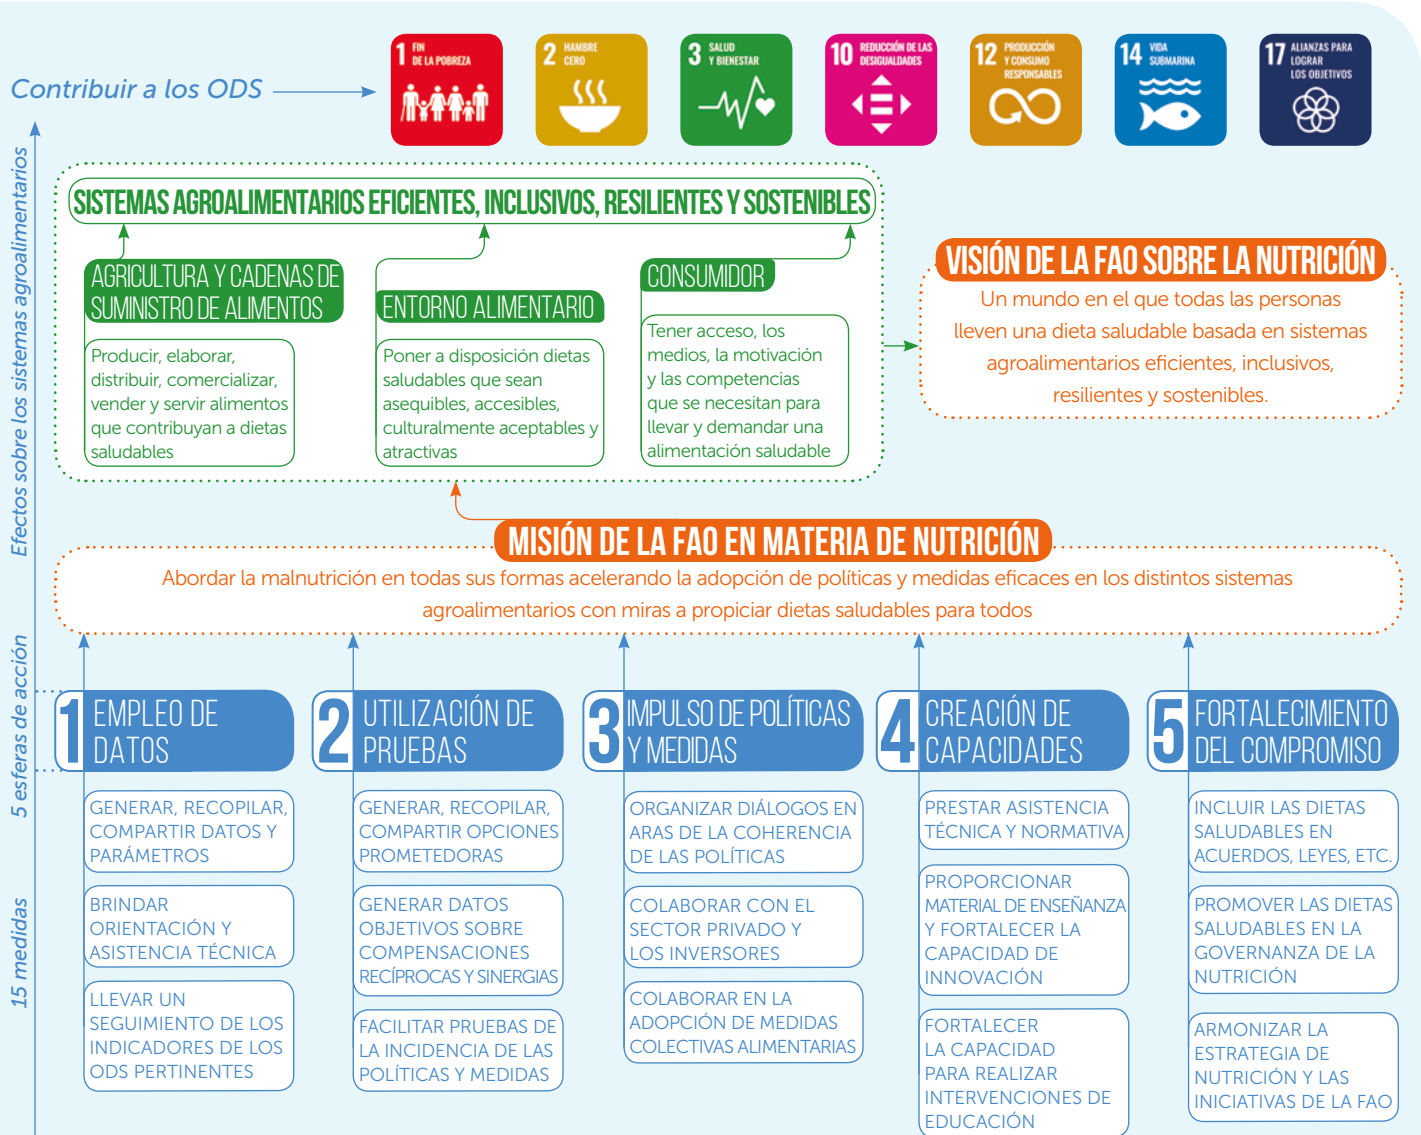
Contribuir a los ODS

1 FIN DE LA POBREZA

2 HAMBRE CERO

3 SALUD Y BIENESTAR

10 REDUCCIÓN DE LAS DESIGUALDADES

12 PRODUCCIÓN Y CONSUMO RESPONSABLES

14 VIDA SUBMARINA

17 ALIANZAS PARA LOGRAR LOS OBJETIVOS

Efectos sobre los sistemas agroalimentarios

SISTEMAS AGROALIMENTARIOS EFICIENTES, INCLUSIVOS, RESILIENTES Y SOSTENIBLES

AGRICULTURA Y CADENAS DE SUMINISTRO DE ALIMENTOS

Producir, elaborar, distribuir, comercializar, vender y servir alimentos que contribuyan a dietas saludables

ENTORNO ALIMENTARIO

Poner a disposición dietas saludables que sean asequibles, accesibles, culturalmente aceptables y atractivas

CONSUMIDOR

Tener acceso, los medios, la motivación y las competencias que se necesitan para llevar y demandar una alimentación saludable

VISIÓN DE LA FAO SOBRE LA NUTRICIÓN

Un mundo en el que todas las personas lleven una dieta saludable basada en sistemas agroalimentarios eficientes, inclusivos, resilientes y sostenibles.

MISIÓN DE LA FAO EN MATERIA DE NUTRICIÓN

Abordar la malnutrición en todas sus formas acelerando la adopción de políticas y medidas eficaces en los distintos sistemas agroalimentarios con miras a propiciar dietas saludables para todos

5 esferas de acción

15 medidas

1 EMPLEO DE DATOS

GENERAR, RECOPILAR, COMPARTIR DATOS Y PARÁMETROS

BRINDAR ORIENTACIÓN Y ASISTENCIA TÉCNICA

LLEVAR UN SEGUIMIENTO DE LOS INDICADORES DE LOS ODS PERTINENTES

2 UTILIZACIÓN DE PRUEBAS

GENERAR, RECOPILAR, COMPARTIR OPCIONES PROMETEDORAS

GENERAR DATOS OBJETIVOS SOBRE COMPENSACIONES RECÍPROCAS Y SINERGIAS

FACILITAR PRUEBAS DE LA INCIDENCIA DE LAS POLÍTICAS Y MEDIDAS

3 IMPULSO DE POLÍTICAS Y MEDIDAS

ORGANIZAR DIÁLOGOS EN ARAS DE LA COHERENCIA DE LAS POLÍTICAS

COLABORAR CON EL SECTOR PRIVADO Y LOS INVERSORES

COLABORAR EN LA ADOPCIÓN DE MEDIDAS COLECTIVAS ALIMENTARIAS

4 CREACIÓN DE CAPACIDADES

PRESTAR ASISTENCIA TÉCNICA Y NORMATIVA

PROPORCIONAR MATERIAL DE ENSEÑANZA Y FORTALECER LA CAPACIDAD DE INNOVACIÓN

FORTALECER LA CAPACIDAD PARA REALIZAR INTERVENCIONES DE EDUCACIÓN

5 FORTALECIMIENTO DEL COMPROMISO

INCLUIR LAS DIETAS SALUDABLES EN ACUERDOS, LEYES, ETC.

PROMOVER LAS DIETAS SALUDABLES EN LA GOVERNANZA DE LA NUTRICIÓN

ARMONIZAR LA ESTRATEGIA DE NUTRICIÓN Y LAS INICIATIVAS DE LA FAO